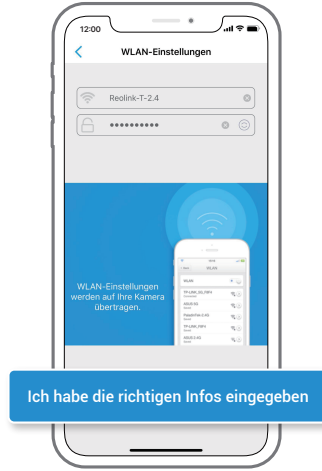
12:00

WLAN-Einstellungen

Reolink-T-2.4

••••••••••

WLAN-Einstellungen werden auf Ihre Kamera übertragen.

WLAN

TP-LINK_DD_HW-1

ASUS-5G

PeppaHub-2.4G

TP-LINK_HW-1

ASUS-2.4G

Ich habe die richtigen Infos eingegeben